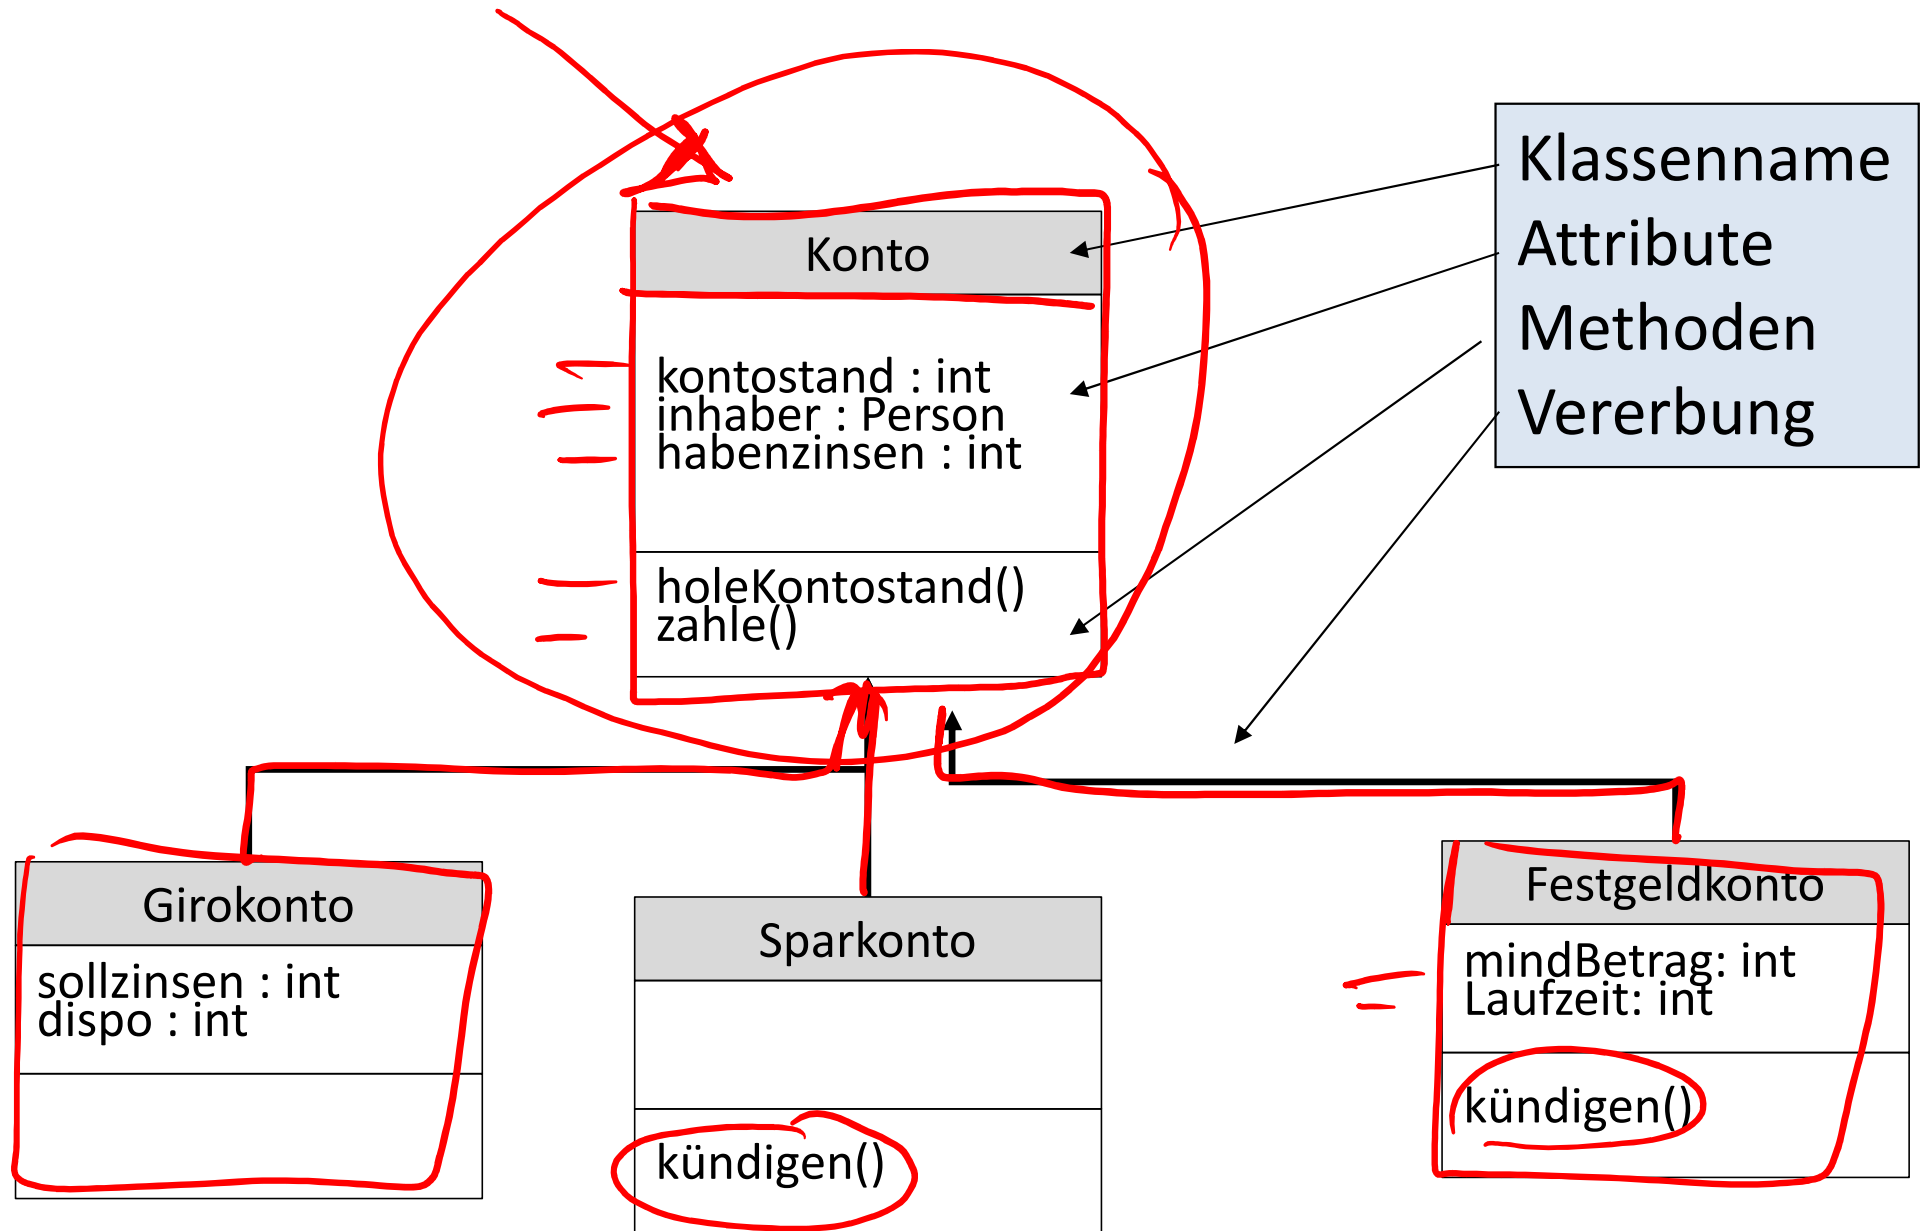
Klassenname
Attribute
Methoden
Vererbung

Konto

kontostand : int
inhaber : Person
habenzinsen : int

holeKontostand()
zahle()

Girokonto

sollzinsen : int
dispo : int

Sparkonto

kündigen()

Festgeldkonto

mindBetrag: int
Laufzeit: int

kündigen()